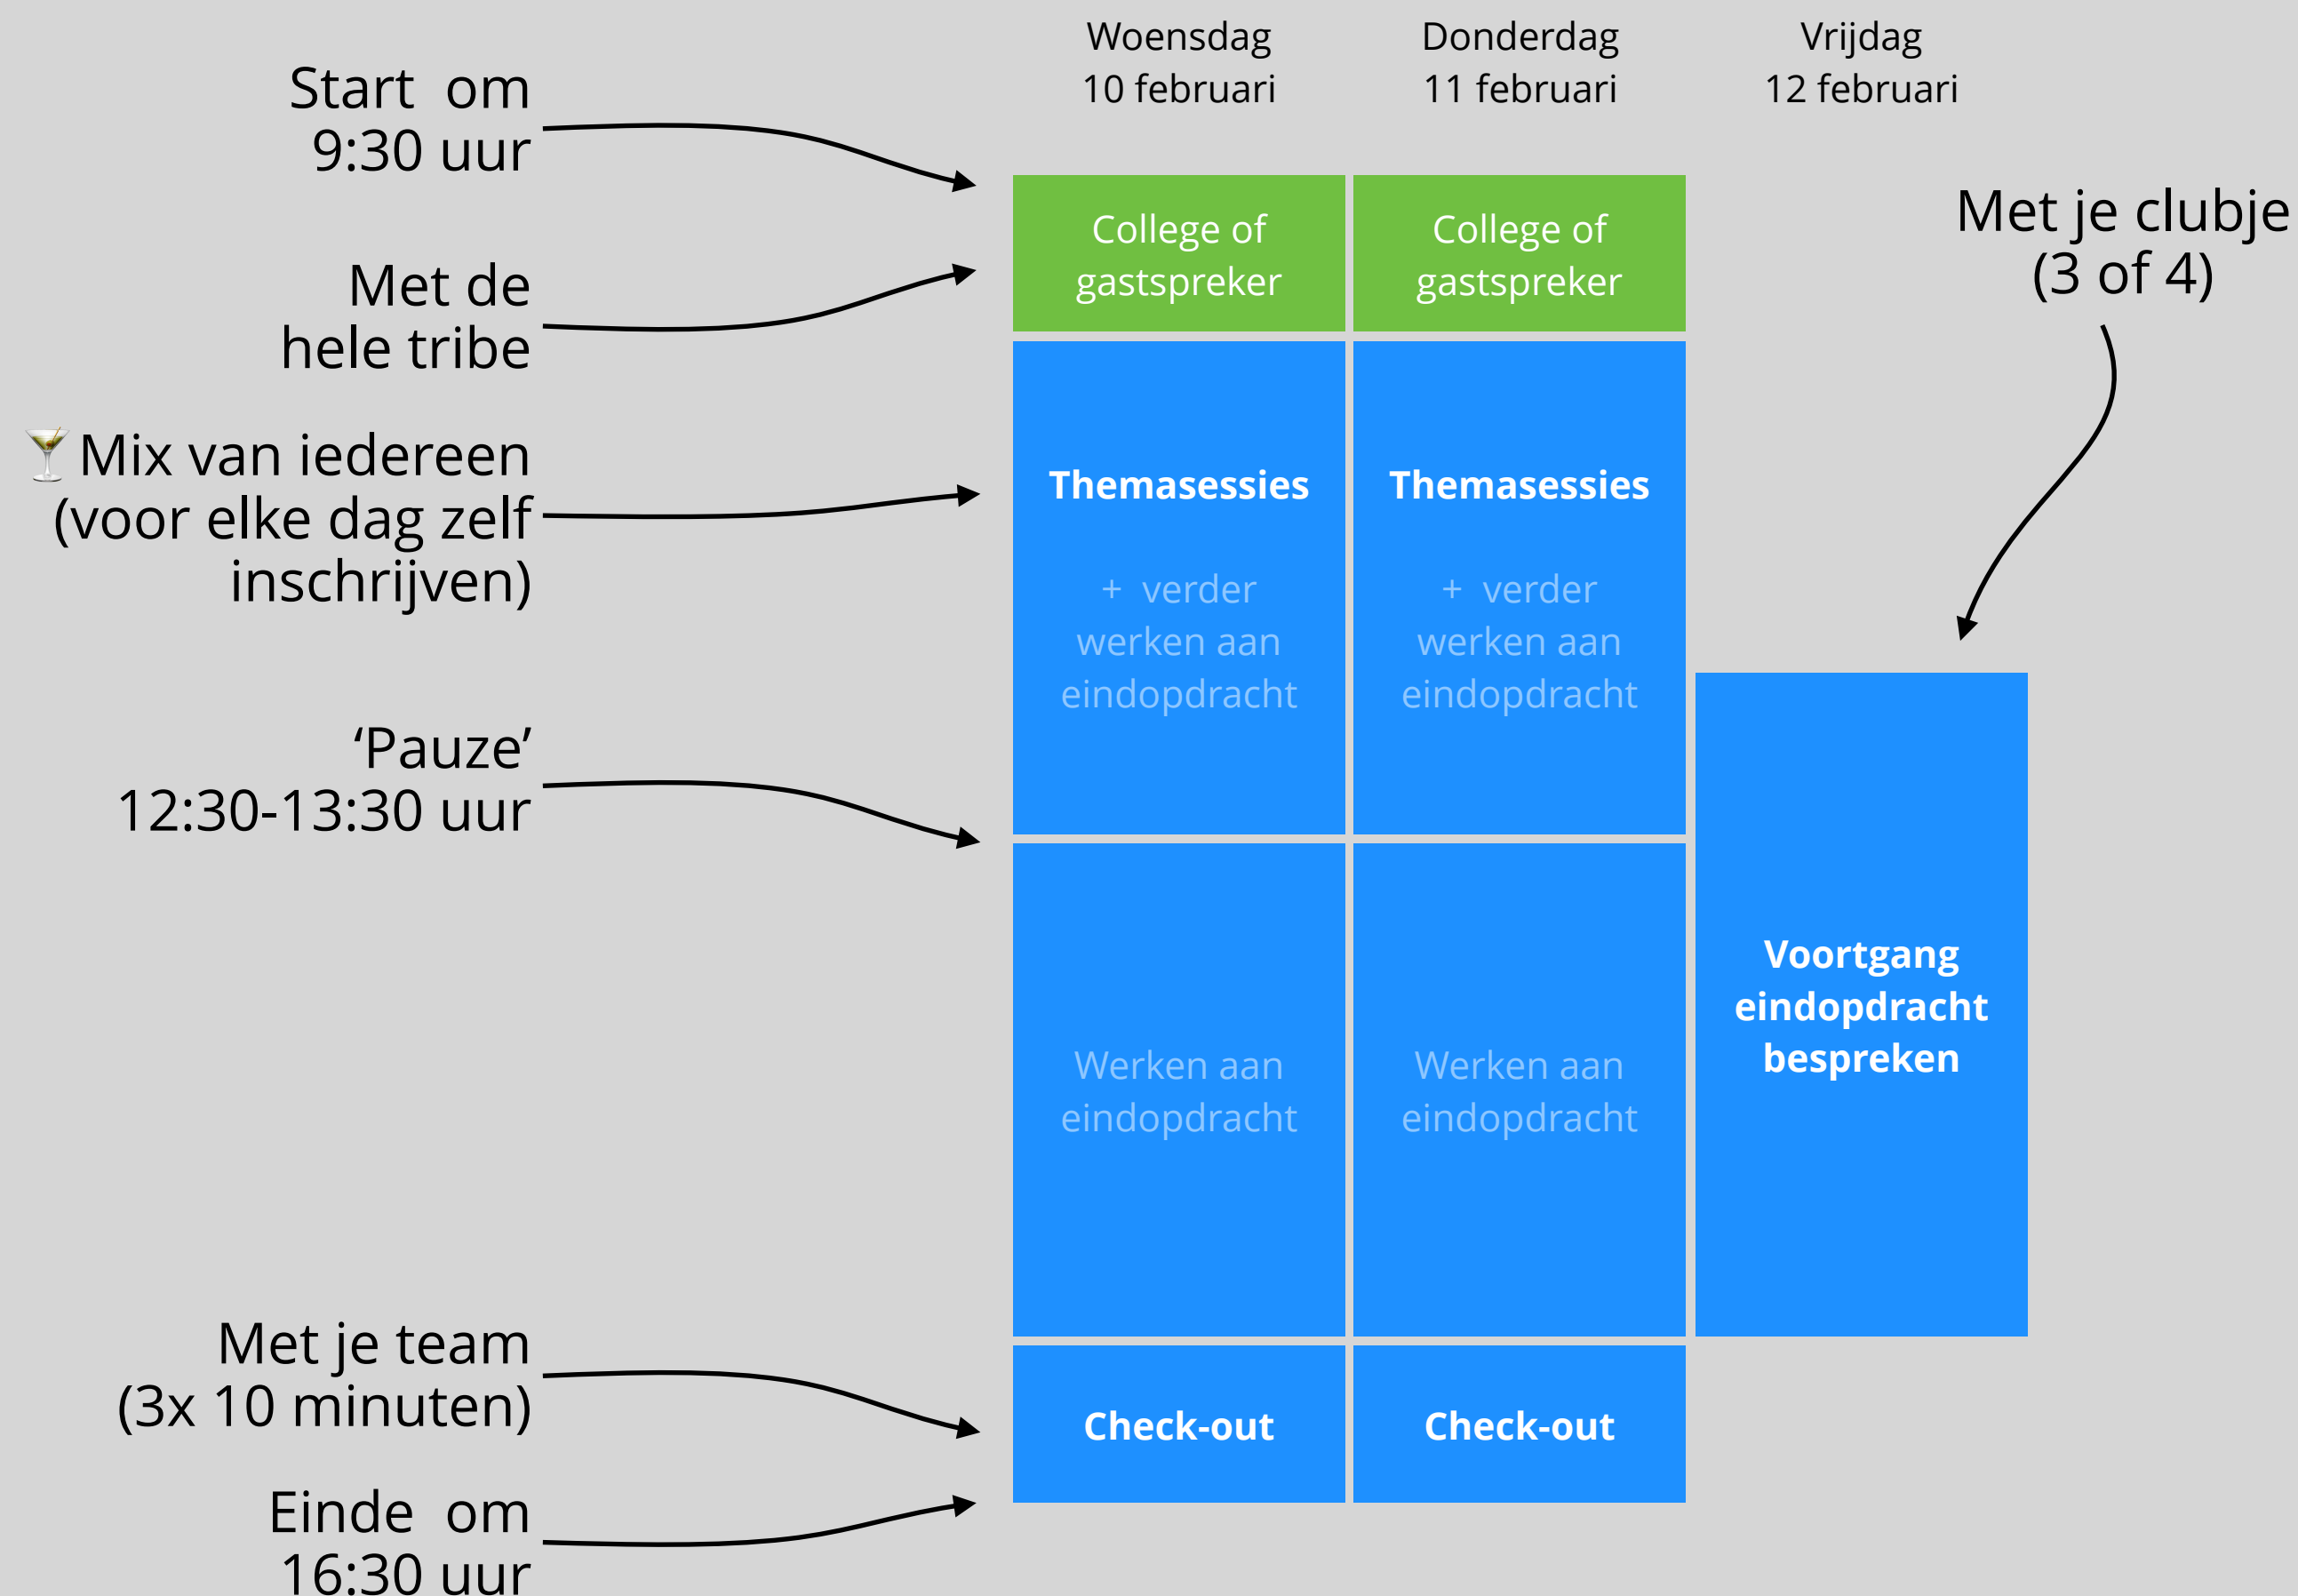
Start om 9:30 uur

Met de hele tribe

🍸 Mix van iedereen (voor elke dag zelf inschrijven)

‘Pauze’ 12:30-13:30 uur

Met je team (3x 10 minuten)

Einde om 16:30 uur

| Woensdag 10 februari | Donderdag 11 februari | Vrijdag 12 februari |
|---|---|---|
| College of gastspreker | College of gastspreker | |
| **Themasessies** + verder werken aan eindopdracht | **Themasessies** + verder werken aan eindopdracht | |
| Werken aan eindopdracht | Werken aan eindopdracht | **Voortgang eindopdracht bespreken** |
| **Check-out** | **Check-out** | |

Met je clubje (3 of 4)